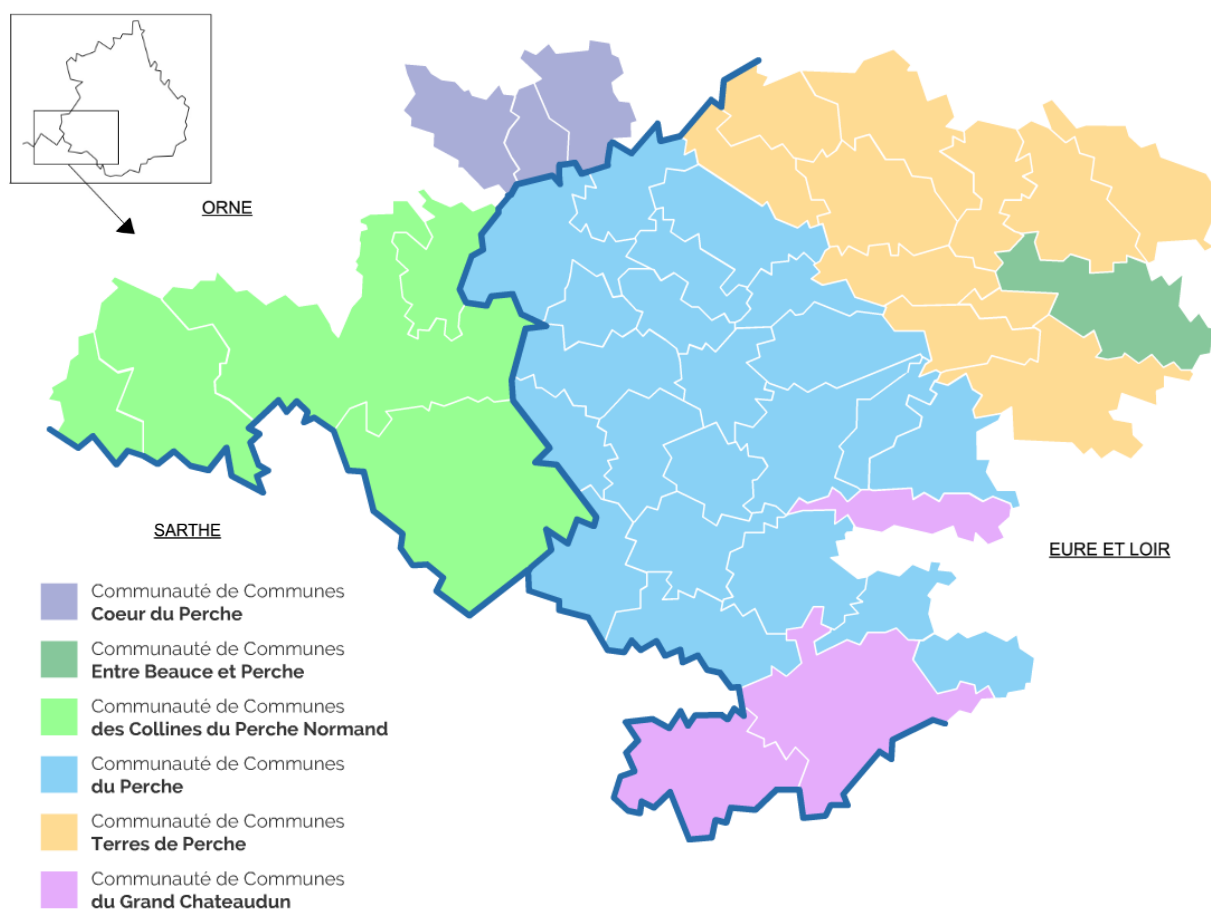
ORNE

SARTHE

EURE ET LOIR

Communauté de Communes
Coeur du Perche

Communauté de Communes
Entre Beauce et Perche

Communauté de Communes
des Collines du Perche Normand

Communauté de Communes
du Perche

Communauté de Communes
Terres de Perche

Communauté de Communes
du Grand Chateaudun